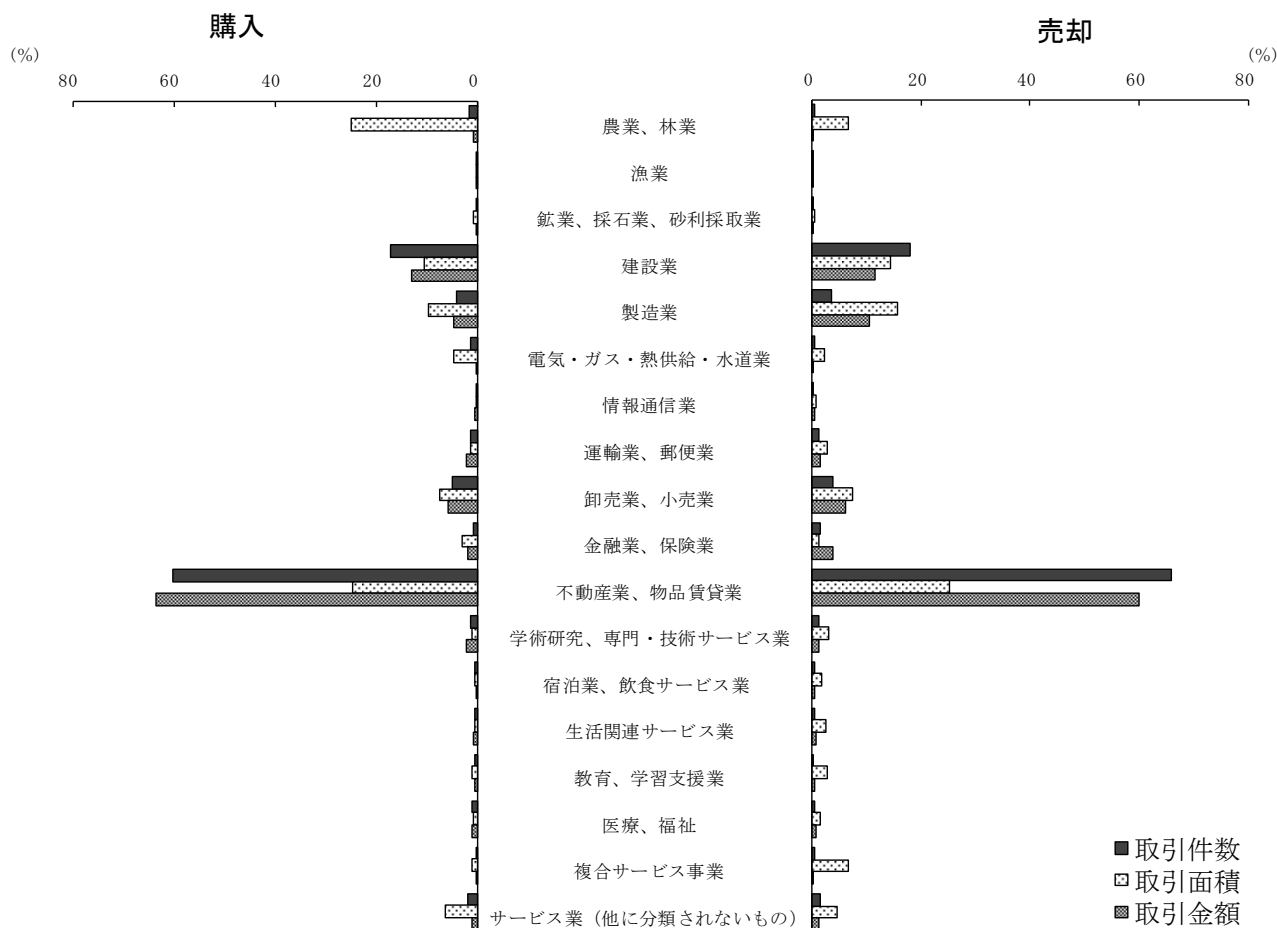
購入

売却

(%)
80
60
40
20
0

0
20
40
60
80
(%)

農業、林業
漁業
鉱業、採石業、砂利採取業
建設業
製造業
電気・ガス・熱供給・水道業
情報通信業
運輸業、郵便業
卸売業、小売業
金融業、保険業
不動産業、物品賃貸業
学術研究、専門・技術サービス業
宿泊業、飲食サービス業
生活関連サービス業
教育、学習支援業
医療、福祉
複合サービス事業
サービス業（他に分類されないもの）

取引件数
取引面積
取引金額